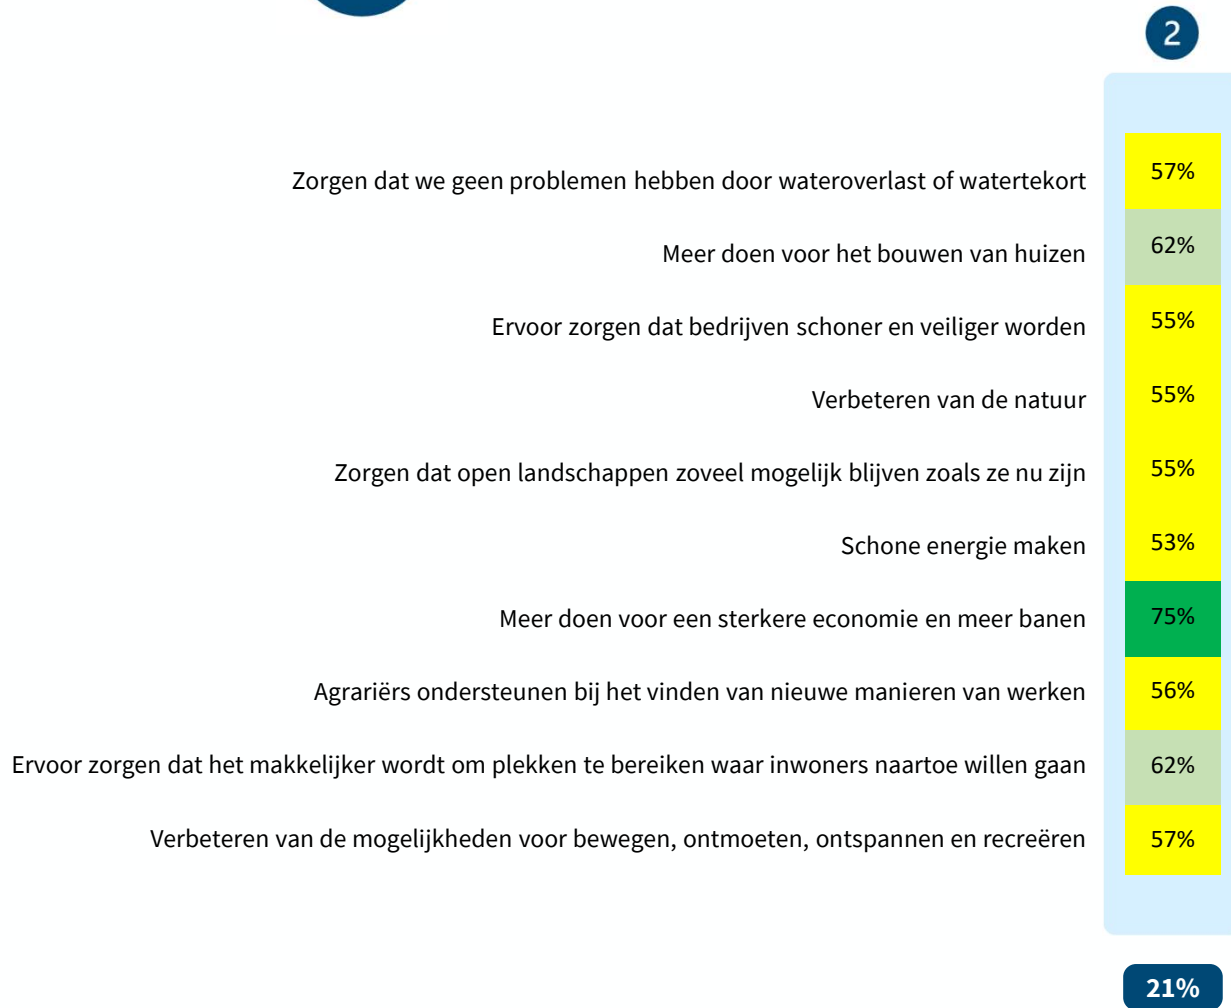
2

| | |
|---|---|
| Zorgen dat we geen problemen hebben door wateroverlast of watertekort | 57% |
| Meer doen voor het bouwen van huizen | 62% |
| Ervoor zorgen dat bedrijven schoner en veiliger worden | 55% |
| Verbeteren van de natuur | 55% |
| Zorgen dat open landschappen zoveel mogelijk blijven zoals ze nu zijn | 55% |
| Schone energie maken | 53% |
| Meer doen voor een sterkere economie en meer banen | 75% |
| Agrariërs ondersteunen bij het vinden van nieuwe manieren van werken | 56% |
| Ervoor zorgen dat het makkelijker wordt om plekken te bereiken waar inwoners naartoe willen gaan | 62% |
| Verbeteren van de mogelijkheden voor bewegen, ontmoeten, ontspannen en recreëren | 57% |

21%